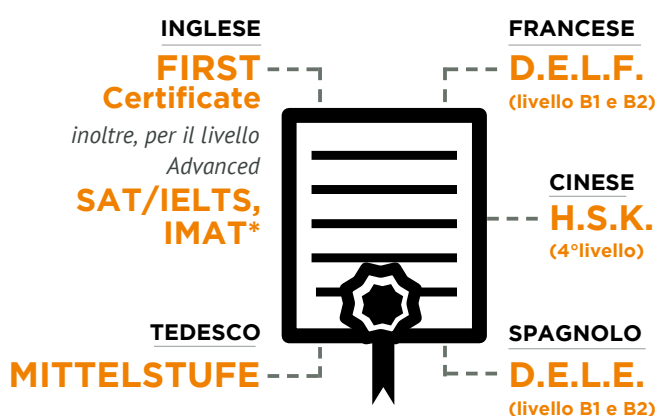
INGLESE

FIRST Certificate

inoltre, per il livello Advanced

SAT/IELTS, IMAT*

FRANCESE

D.E.L.F.

(livello B1 e B2)

CINESE

H.S.K.

(4°livello)

TEDESCO

MITTELSTUFE

SPAGNOLO

D.E.L.E.

(livello B1 e B2)